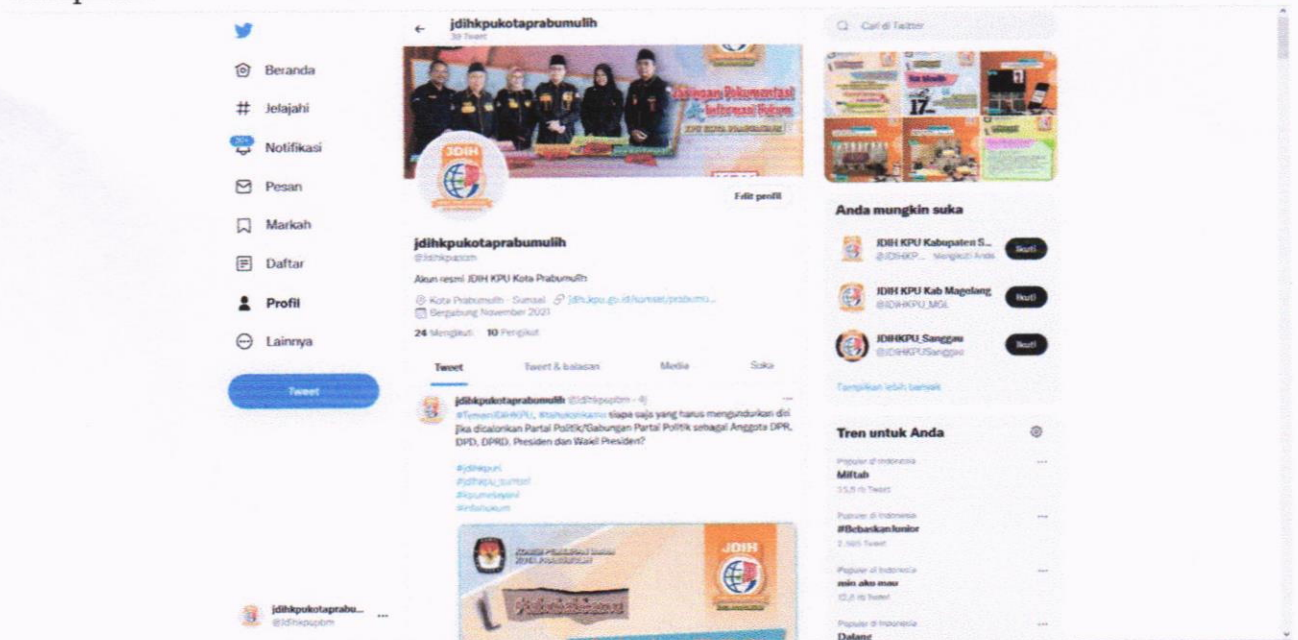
Beranda
Jelajahi
Notifikasi
Pesan
Markah
Daftar
Profil
Lainnya
Tweet
jdihkpukotaprabu...
@jdihkpupbm

jdihkpukotaprabumulih
30 Tweet

JDIH
Edit profil

jdihkpukotaprabumulih
@jdihkpupbm
Akun resmi JDIH KPU Kota Prabumulih
Kota Prabumulih - Sumsel jdih.kpu.go.id/sumsel/prabumu...
Bergabung November 2021
24 Mengikuti 10 Pengikut

Tweet | Tweet & balasan | Media | Suka

jdihkpukotaprabumulih @jdihkpupbm · 4j
#TemanJDIHKPU, #tahukahkamu siapa saja yang harus mengundurkan diri jika dicalonkan Partai Politik/Gabungan Partai Politik sebagai Anggota DPR, DPD, DPRD, Presiden dan Wakil Presiden?
#jdihkpuri
#jdihkpu_sumsel
#kpumelayani
#infohukum

Cari di Twitter

Anda mungkin suka
JDIH KPU Kabupaten S... @JDIHKP... Mengikuti Anda Ikuti
JDIH KPU Kab Magelang @JDIHKPU_MGL Ikuti
JDIHKPU_Sanggau @JDIHKPUSanggau Ikuti
Tampilkan lebih banyak

Tren untuk Anda
Populer di Indonesia
Miftah
33,9 rb Tweet
Populer di Indonesia
#BebaskanJunior
2.985 Tweet
Populer di Indonesia
min ako mau
12,8 rb Tweet
Populer di Indonesia
Dalang